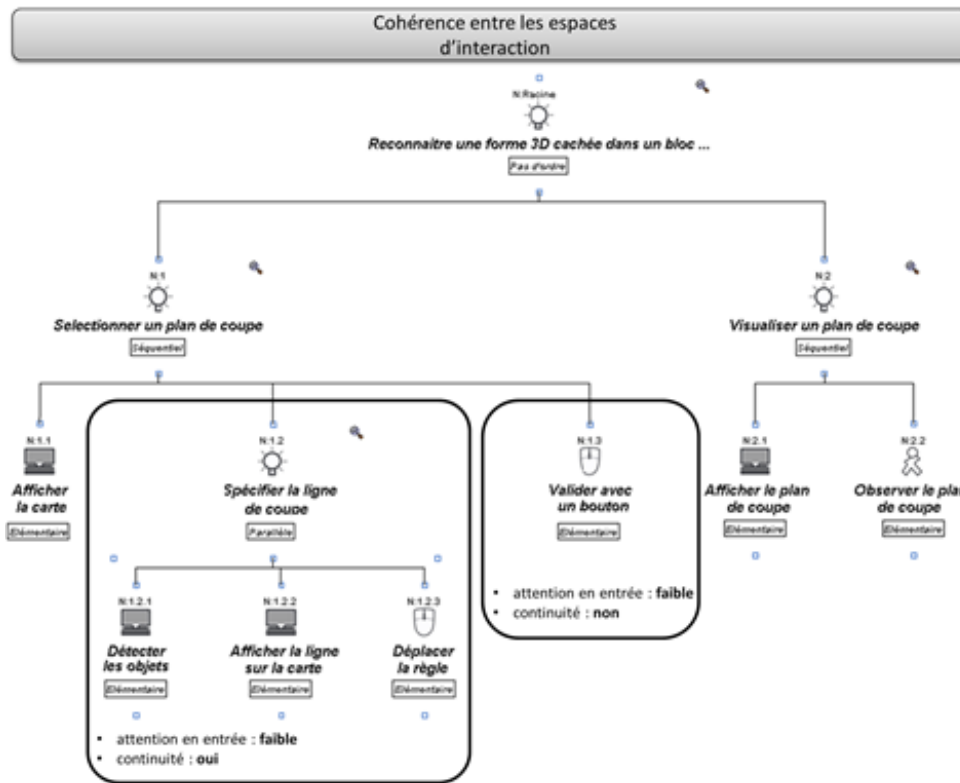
Cohérence entre les espaces d'interaction

N:Racine
Reconnaitre une forme 3D cachée dans un bloc ...
Pas d'ordre

N:1
Selectionner un plan de coupe
Séquentiel

N:2
Visualiser un plan de coupe
Séquentiel

N:1.1
Afficher la carte
Elémentaire

N:1.2
Spécifier la ligne de coupe
Parallèle

N:1.3
Valider avec un bouton
Elémentaire

• attention en entrée : **faible**
• continuité : **non**

N:2.1
Afficher le plan de coupe
Elémentaire

N:2.2
Observer le plan de coupe
Elémentaire

N:1.2.1
Détecter les objets
Elémentaire

N:1.2.2
Afficher la ligne sur la carte
Elémentaire

N:1.2.3
Déplacer la règle
Elémentaire

• attention en entrée : **faible**
• continuité : **oui**